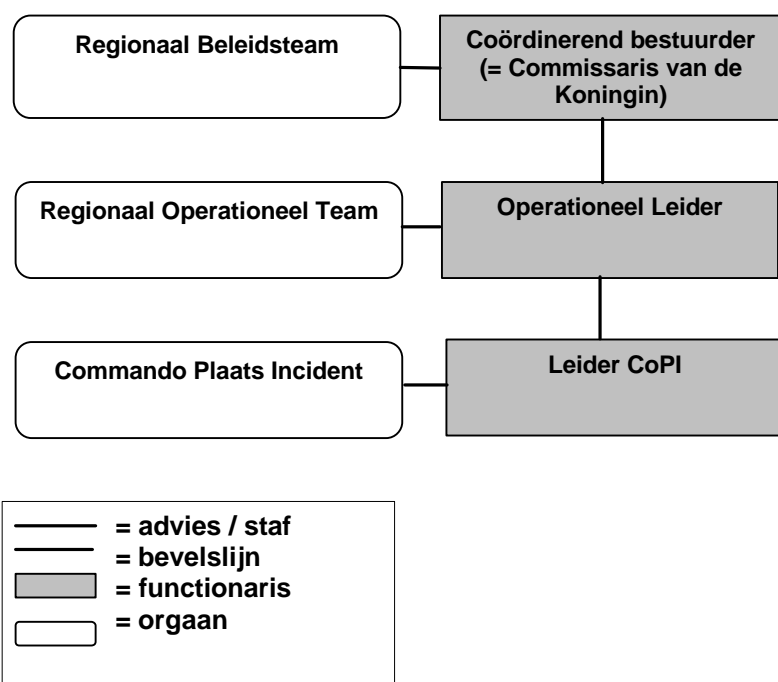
Regionaal Beleidsteam

Coördinerend bestuurder (= Commissaris van de Koningin)

Regionaal Operationeel Team

Operationeel Leider

Commando Plaats Incident

Leider CoPI

= advies / staf
= bevelslijn
= functionaris
= orgaan